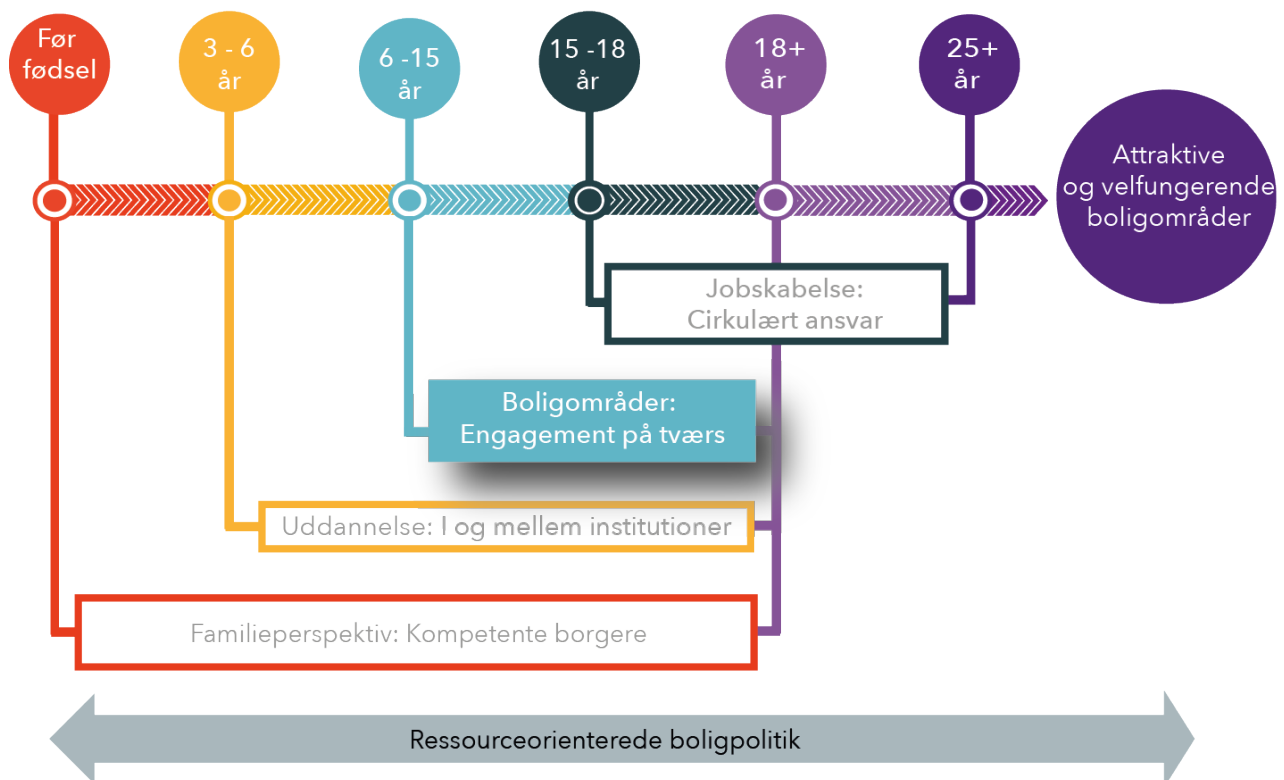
Før fødsel

3 - 6 år

6 -15 år

15 -18 år

18+ år

25+ år

Attraktive og velfungerende boligområder

Jobskabelse: Cirkulært ansvar

Boligområder: Engagement på tværs

Uddannelse: I og mellem institutioner

Familieperspektiv: Kompetente borgere

Ressourceorienterede boligpolitik